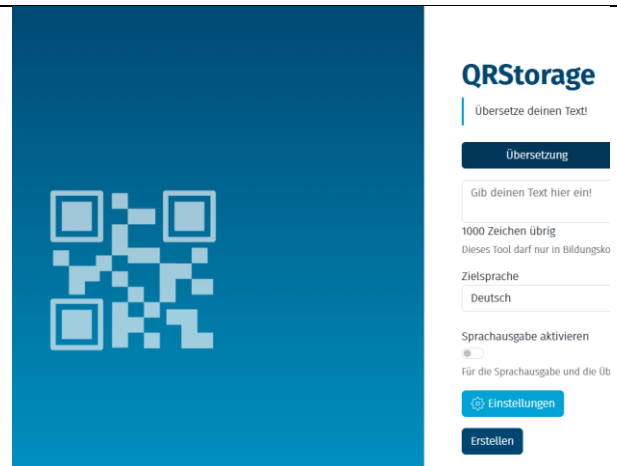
QRStorage

Übersetze deinen Text!

Übersetzung

Gib deinen Text hier ein!

1000 Zeichen übrig

Dieses Tool darf nur in Bildungsko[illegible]

Zielsprache

Deutsch

Sprachausgabe aktivieren

Für die Sprachausgabe und die Üb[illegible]

Einstellungen

Erstellen